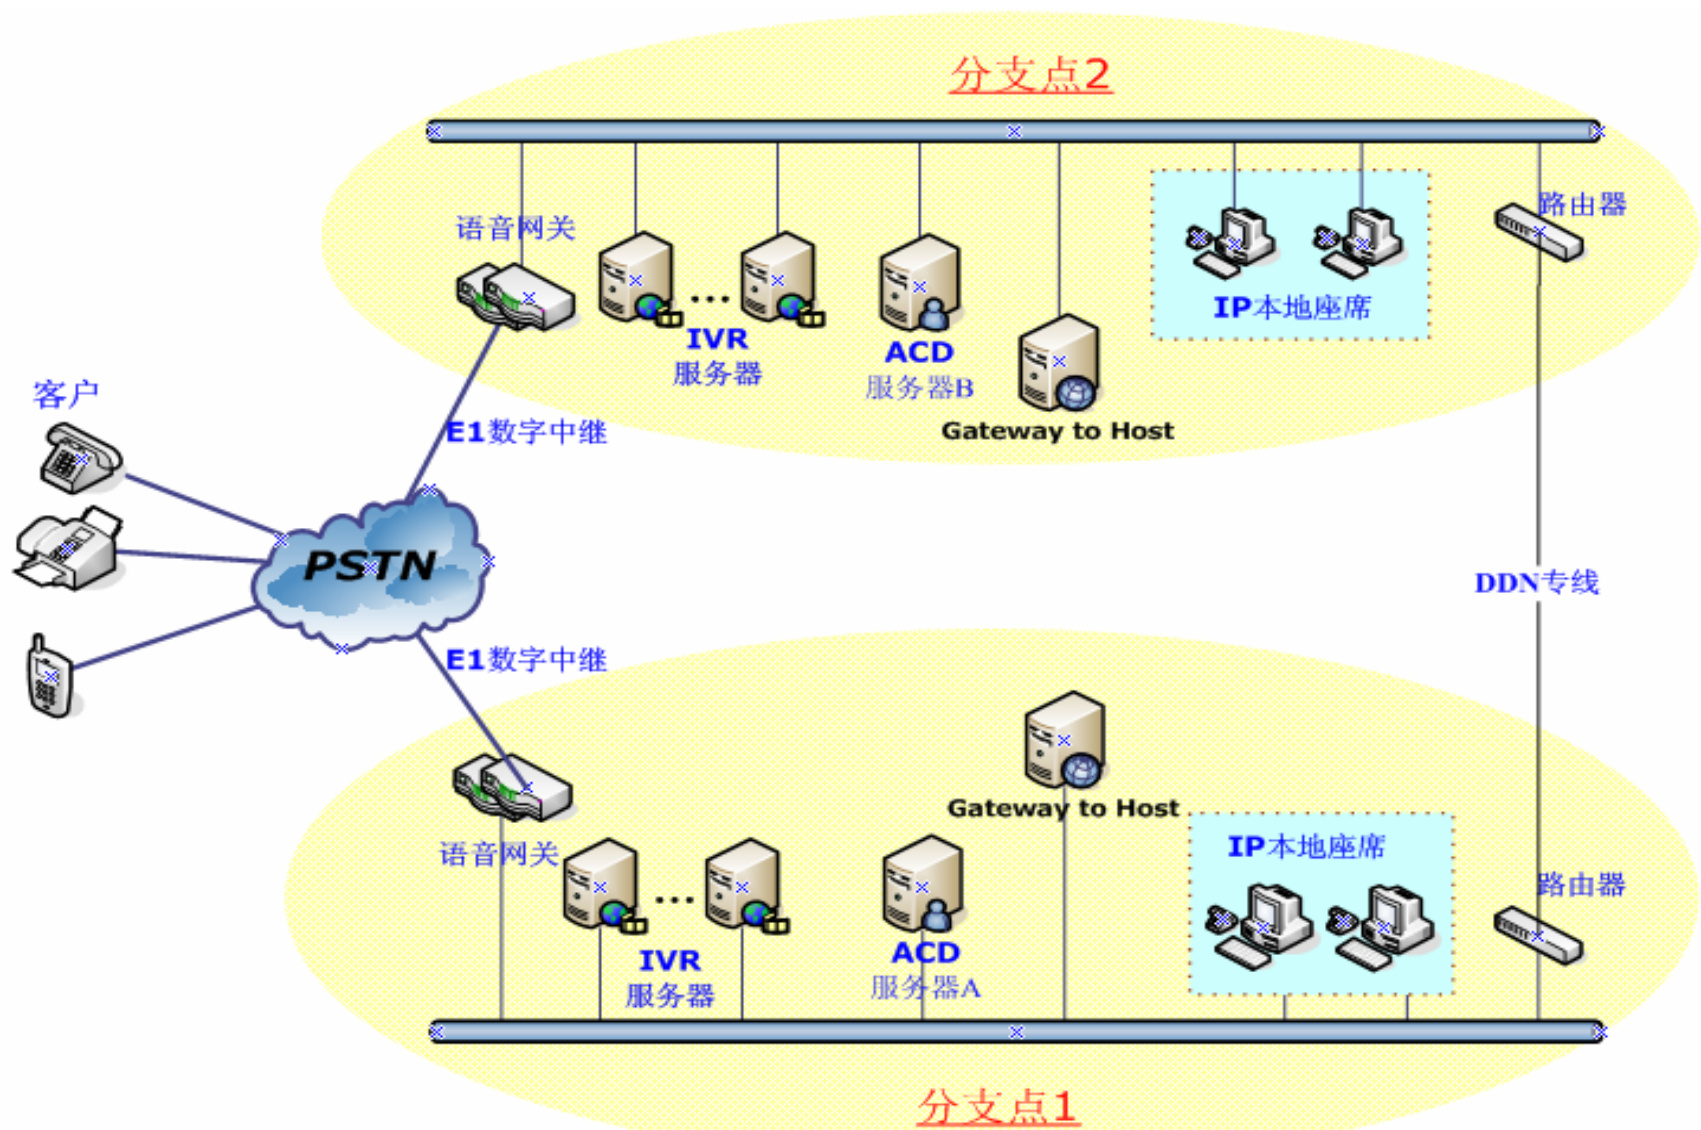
分支点2

语音网关

IVR
服务器

ACD
服务器B

Gateway to Host

IP本地座席

路由器

客户

E1数字中继

PSTN

E1数字中继

DDN专线

Gateway to Host

IP本地座席

语音网关

IVR
服务器

ACD
服务器A

路由器

分支点1